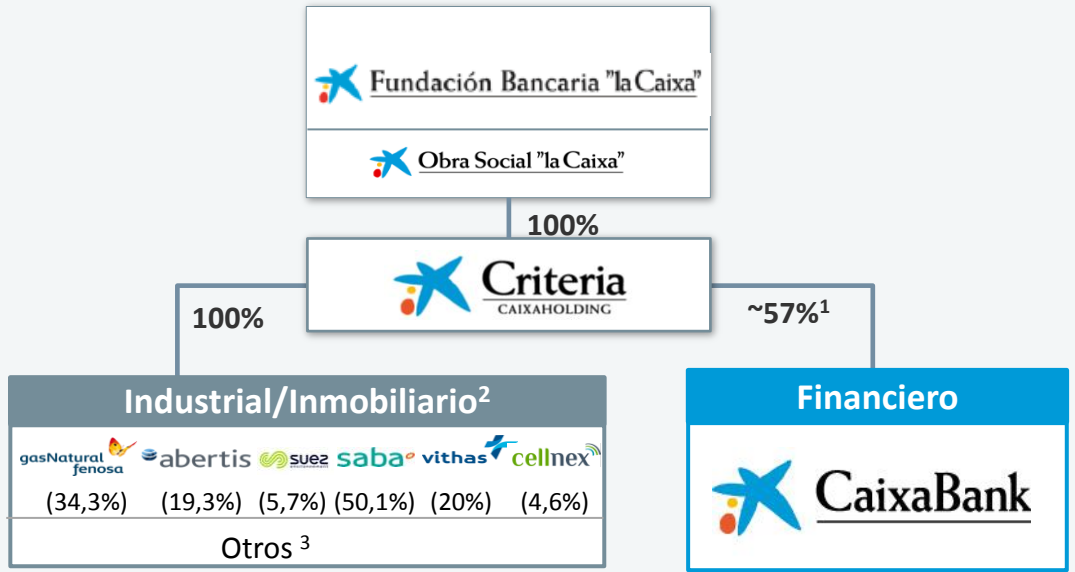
Fundación Bancaria "la Caixa"

Obra Social "la Caixa"

100%

Criteria
CAIXAHOLDING

100%

~57%$^1$

Industrial/Inmobiliario$^2$

gasNatural fenosa abertis suez saba vithas cellnex

(34,3%) (19,3%) (5,7%) (50,1%) (20%) (4,6%)

Otros $^3$

Financiero

CaixaBank